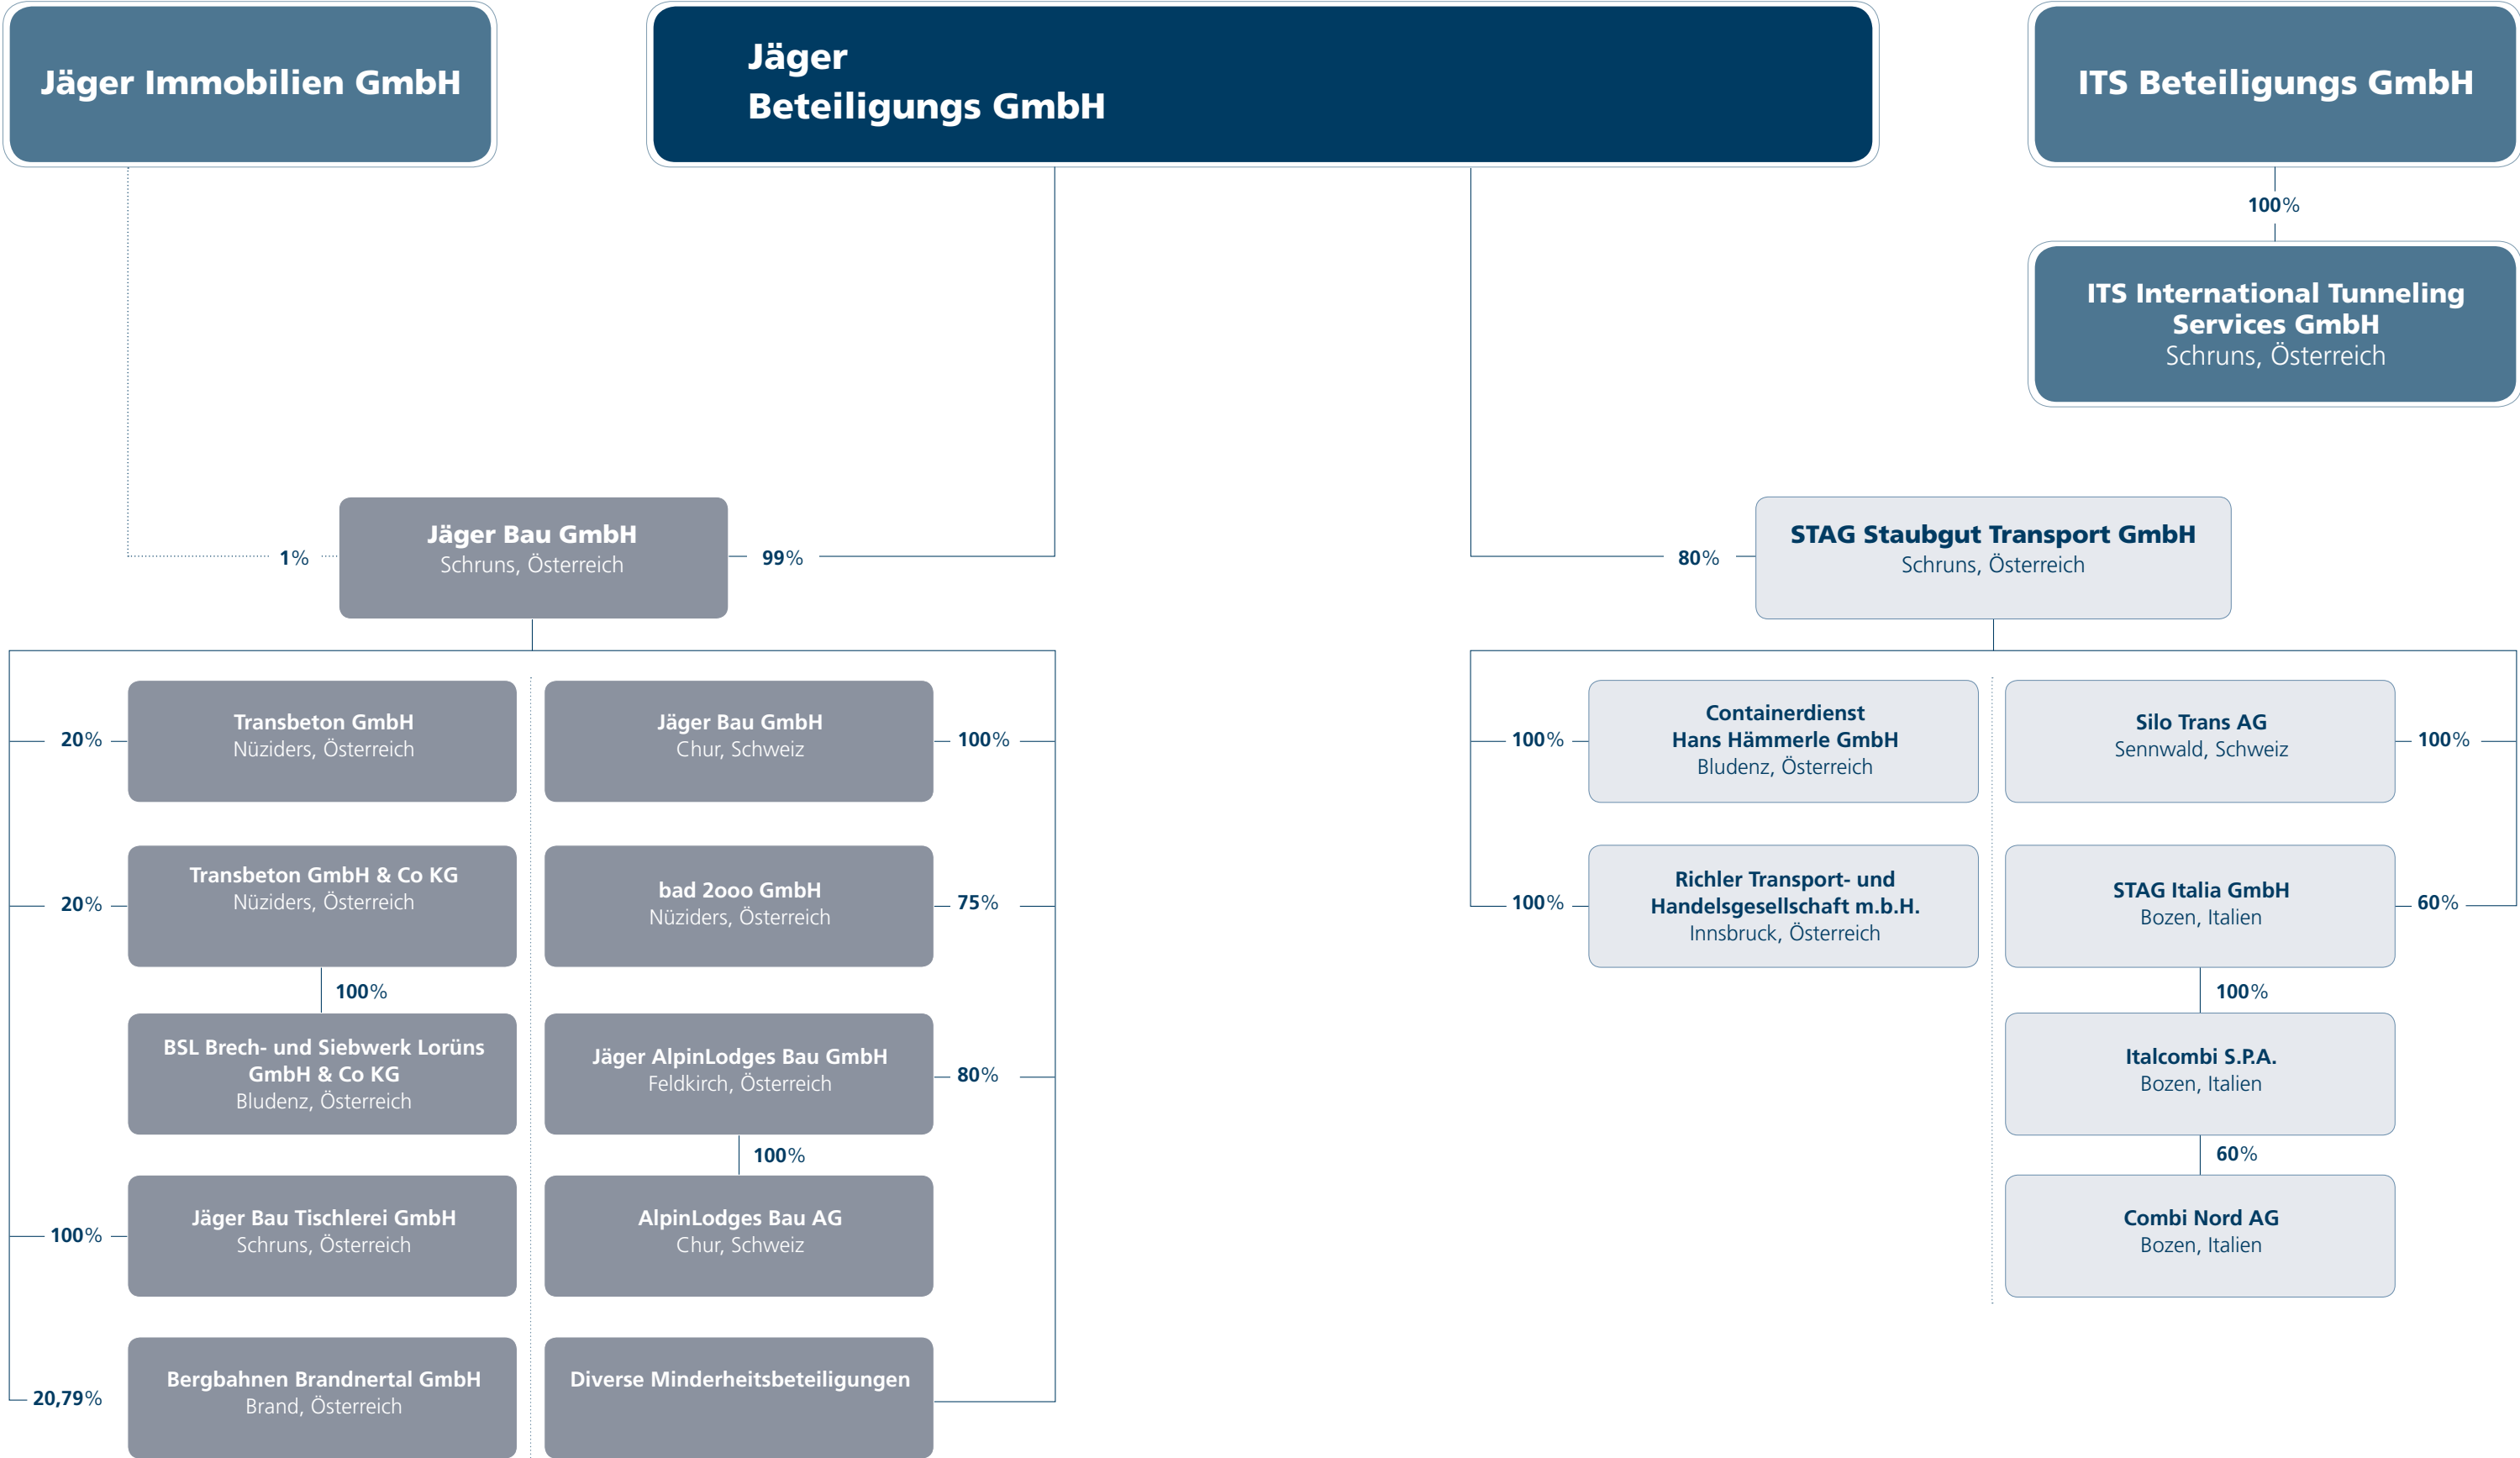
Jäger Immobilien GmbH

Jäger
Beteiligungs GmbH

ITS Beteiligungs GmbH

100%

ITS International Tunneling Services GmbH
Schruns, Österreich

1%

Jäger Bau GmbH
Schruns, Österreich

99%

80%

STAG Staubgut Transport GmbH
Schruns, Österreich

20%

Transbeton GmbH
Nüziders, Österreich

Jäger Bau GmbH
Chur, Schweiz

100%

20%

Transbeton GmbH & Co KG
Nüziders, Österreich

100%

bad 2ooo GmbH
Nüziders, Österreich

75%

BSL Brech- und Siebwerk Lorüns GmbH & Co KG
Bludenz, Österreich

Jäger AlpinLodges Bau GmbH
Feldkirch, Österreich

80%

100%

100%

Jäger Bau Tischlerei GmbH
Schruns, Österreich

AlpinLodges Bau AG
Chur, Schweiz

20,79%

Bergbahnen Brandnertal GmbH
Brand, Österreich

Diverse Minderheitsbeteiligungen

100%

Containerdienst
Hans Hämmerle GmbH
Bludenz, Österreich

Silo Trans AG
Sennwald, Schweiz

100%

100%

Richler Transport- und Handelsgesellschaft m.b.H.
Innsbruck, Österreich

STAG Italia GmbH
Bozen, Italien

60%

100%

Italcombi S.P.A.
Bozen, Italien

60%

Combi Nord AG
Bozen, Italien